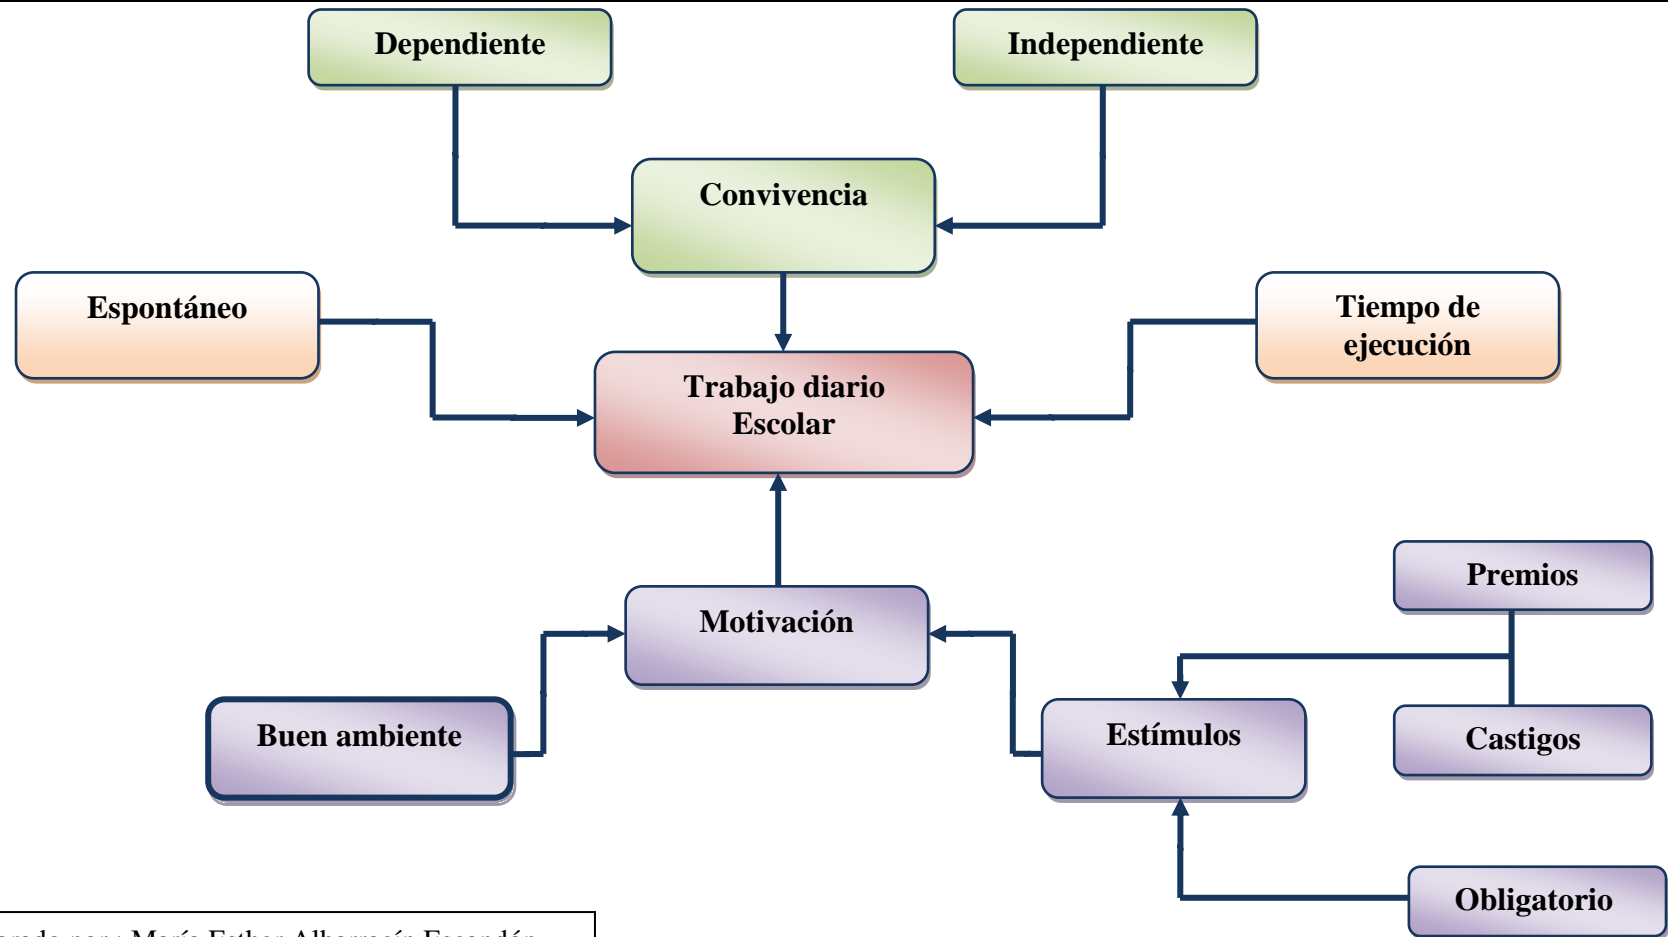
Dependiente

Independiente

Convivencia

Espontáneo

Tiempo de ejecución

Trabajo diario Escolar

Premios

Motivación

Buen ambiente

Estímulos

Castigos

Obligatorio

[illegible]orado por : María Esther Albarracín Escandón